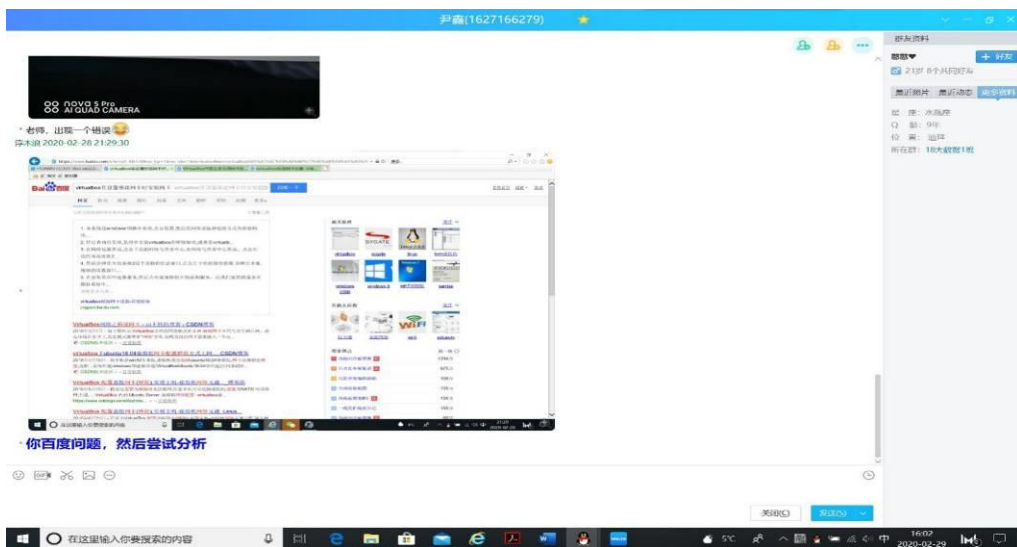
尹鑫(1627166279)

群友资料
慈慈❤
+ 好友
21位 8个共同好友
最近照片 最近动态 他的资料
昵 称: 水瓶座
Q 龄: 9年
位 置: 沧洋
所在群: 18大数据1班

OO NOVA 5 Pro
AI QUAD CAMERA

老师，出现一个错误

李木浪 2020-02-28 21:29:30

百度 virtualbox在目前系统中不能安装64位

Virtualbox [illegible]
virtualbox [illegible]
Virtualbox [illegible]

你百度问题，然后尝试分析

关闭(C) 发送(S)

在这里输入你要搜索的内容

5°C 中 16:02 2020-02-29